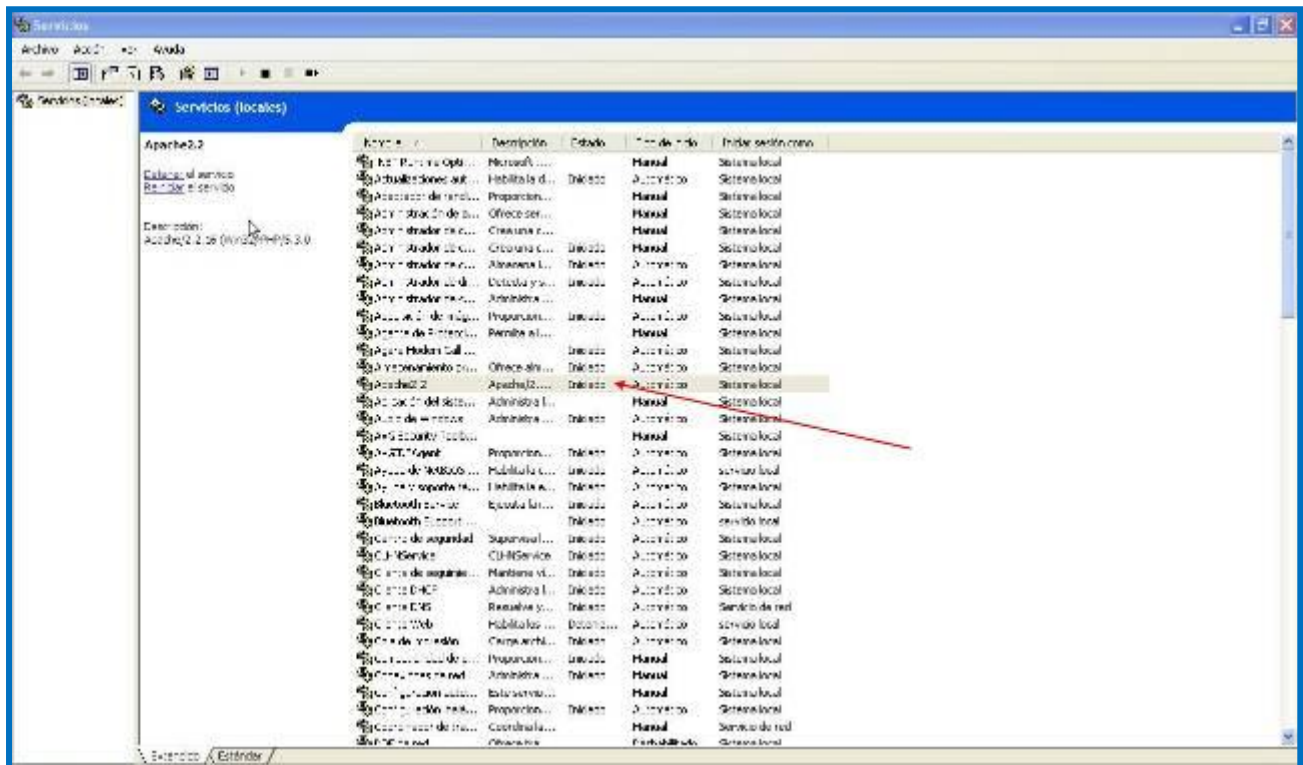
Servicios

Archivo Acción Ver Ayuda

Servicios (locales)

Servicios (locales)

Apache2.2

Detener el servicio
Reiniciar el servicio

Descripción:
Apache/2.2.16 (Win32) PHP/5.3.0

| Nombre | Descripción | Estado | Tipo de inicio | Iniciar sesión como |
|---|---|---|---|---|
| .NET Runtime Opti... | Microsoft ... | | Manual | Sistema local |
| Actualizaciones aut... | Habilita la d... | Iniciado | Automático | Sistema local |
| Adaptador de rendi... | Proporciona... | | Manual | Sistema local |
| Administración de a... | Ofrece ser... | | Manual | Sistema local |
| Administrador de c... | Crea una c... | | Manual | Sistema local |
| Administrador de c... | Crea una c... | Iniciado | Manual | Sistema local |
| Administrador de c... | Almacena i... | Iniciado | Automático | Sistema local |
| Administrador de di... | Detecta y s... | Iniciado | Automático | Sistema local |
| Administrador de c... | Administra ... | | Manual | Sistema local |
| Adquisición de imág... | Proporciona... | Iniciado | Automático | Sistema local |
| Agente de Protecci... | Permite al ... | | Manual | Sistema local |
| Agere Modem Call ... | | Iniciado | Automático | Sistema local |
| Almacenamiento pr... | Ofrece alm... | Iniciado | Automático | Sistema local |
| Apache2.2 | Apache/2.2... | Iniciado | Automático | Sistema local |
| Aplicación del siste... | Administra l... | | Manual | Sistema local |
| Audio de Windows | Administra ... | Iniciado | Automático | Sistema local |
| AVG Security Toolb... | | | Manual | Sistema local |
| AVGIDSAgent | Proporciona... | Iniciado | Automático | Sistema local |
| Ayuda de NetBIOS ... | Habilita la c... | Iniciado | Automático | Servicio local |
| Ayuda y soporte té... | Habilita la e... | Iniciado | Automático | Sistema local |
| Bluetooth Service | Ejecuta fun... | Iniciado | Automático | Sistema local |
| Bluetooth Support ... | | Iniciado | Automático | Servicio local |
| Centro de seguridad | Supervisa l... | Iniciado | Automático | Sistema local |
| CLHNService | CLHNService | Iniciado | Automático | Sistema local |
| Cliente de seguimie... | Mantiene ví... | Iniciado | Automático | Sistema local |
| Cliente DHCP | Administra l... | Iniciado | Automático | Sistema local |
| Cliente DNS | Resuelve y... | Iniciado | Automático | Servicio de red |
| Cliente Web | Habilita los ... | Detenido | Automático | Servicio local |
| Cola de impresión | Carga archi... | Iniciado | Automático | Sistema local |
| Compatibilidad de ... | Proporciona... | Iniciado | Manual | Sistema local |
| Conexiones de red | Administra ... | Iniciado | Manual | Sistema local |
| Configuración inalá... | Este servici... | | Manual | Sistema local |
| Configuración rápi... | Proporciona... | Iniciado | Automático | Sistema local |
| Coordinador de tra... | Coordina la ... | | Manual | Servicio de red |
| DDE de red | Ofrece tra... | | Deshabilitado | Sistema local |

Extendido / Estándar